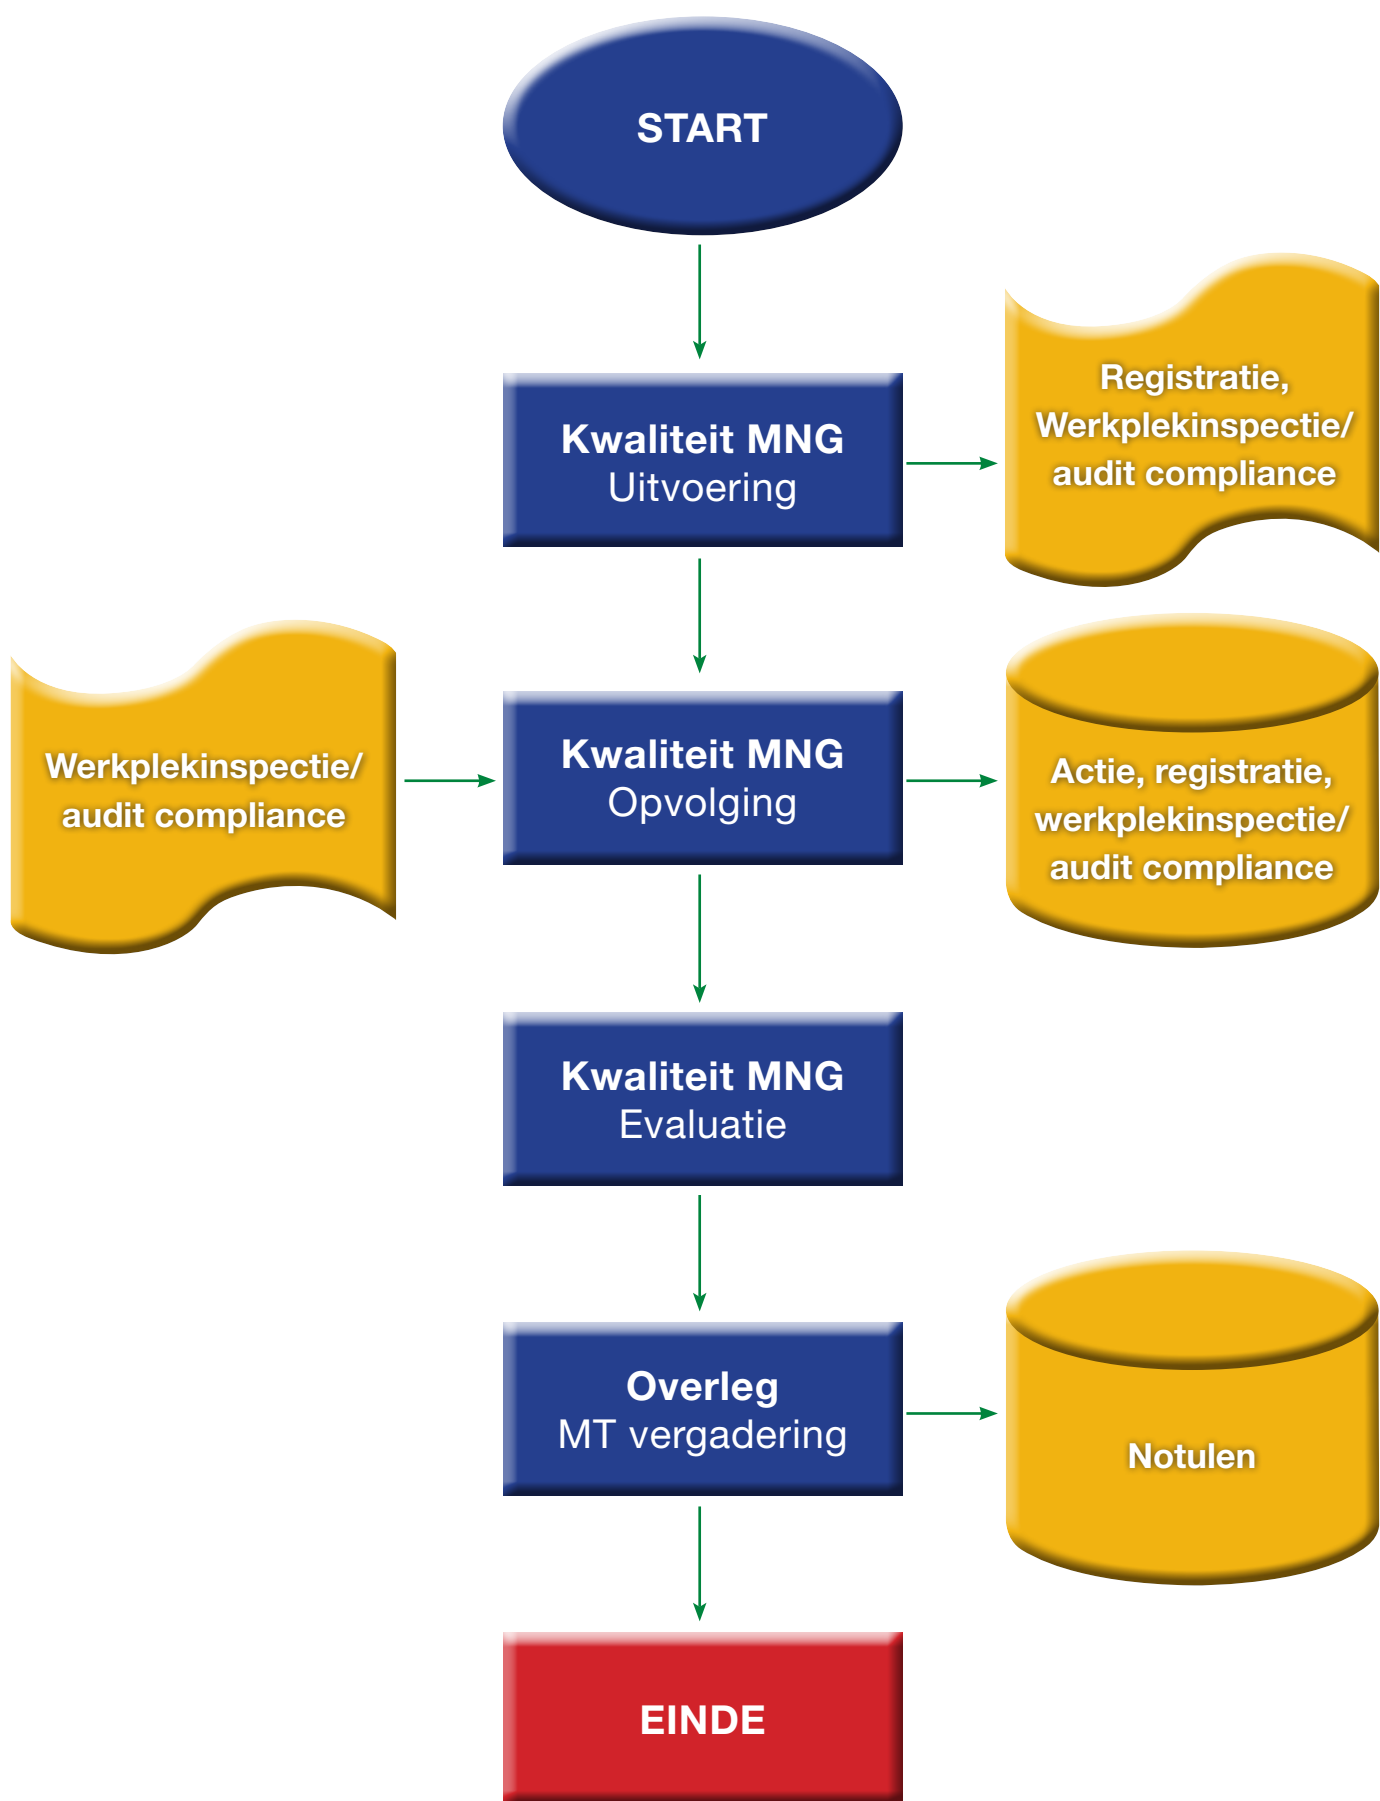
START

Kwaliteit MNG
Uitvoering

Registratie, Werkplekinspectie/ audit compliance

Werkplekinspectie/ audit compliance

Kwaliteit MNG
Opvolging

Actie, registratie, werkplekinspectie/ audit compliance

Kwaliteit MNG
Evaluatie

Overleg
MT vergadering

Notulen

EINDE